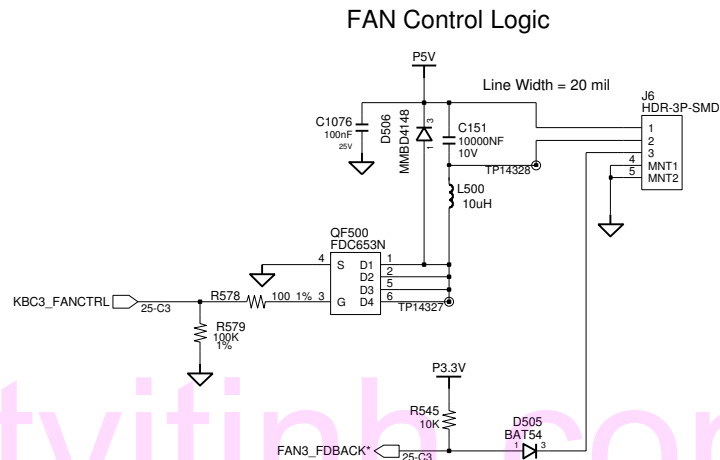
FAN Control Logic

P5V

Line Width = 20 mil

J6
HDR-3P-SMD

C1076
100nF
25V

D506
MMBD4148

C151
10000NF
10V

TP14328

1
2
3
4 MNT1
5 MNT2

L500
10uH

QF500
FDC653N

4 S D1 1
D2 2
D3 5
G D4 6

3

KBC3_FANCTRL 25-C3

R578 100 1%

TP14327

R579
100K
1%

P3.3V

R545
10K

D505
BAT54
1 3

FAN3_FDBACK* 25-C3

tvitinh.com